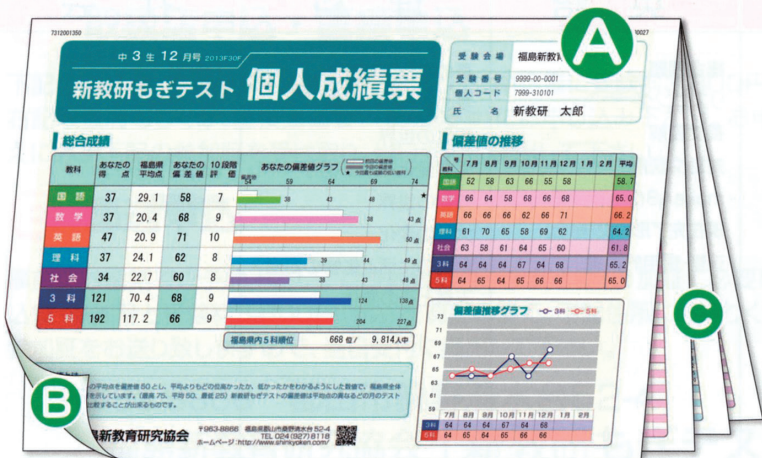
7312001350

中 3 生 12 月号 2013F30F

新教研もぎテスト 個人成績票

| 受験会場 | 福島新教 |
|---|---|
| 受験番号 | 9999-00-0001 |
| 個人コード | 7999-310101 |
| 氏名 | 新教研 太郎 |

A

総合成績

| 教科 | あなたの得点 | 福島県平均点 | あなたの偏差値 | 10段階評価 | あなたの偏差値グラフ |
|---|---|---|---|---|---|
| 国語 | 37 | 29.1 | 58 | 7 | 38 42 46 |
| 数学 | 37 | 20.4 | 68 | 9 | 38 43 |
| 英語 | 47 | 20.9 | 71 | 10 | 50 |
| 理科 | 37 | 24.1 | 62 | 8 | 39 44 49 |
| 社会 | 34 | 22.7 | 60 | 8 | 38 43 48 |
| 3科 | 121 | 70.4 | 68 | 9 | 124 135 |
| 5科 | 192 | 117.2 | 66 | 9 | 204 227 |

59 64 69 74

福島県内5科順位 668 位/ 9,814 人中

偏差値の推移

| 教科 | 7月 | 8月 | 9月 | 10月 | 11月 | 12月 | 1月 | 2月 | 平均 |
|---|---|---|---|---|---|---|---|---|---|
| 国語 | 52 | 58 | 63 | 66 | 55 | 58 | | | 58.7 |
| 数学 | 66 | 64 | 58 | 68 | 66 | 68 | | | 65.0 |
| 英語 | 66 | 66 | 66 | 62 | 66 | 71 | | | 66.2 |
| 理科 | 61 | 70 | 65 | 58 | 69 | 62 | | | 64.2 |
| 社会 | 63 | 58 | 61 | 64 | 65 | 60 | | | 61.8 |
| 3科 | 64 | 64 | 64 | 67 | 64 | 68 | | | 65.2 |
| 5科 | 64 | 65 | 64 | 65 | 66 | 66 | | | 65.0 |

偏差値推移グラフ 3科 5科

73 70 67 64 61 58 55

| 7月 | 8月 | 9月 | 10月 | 11月 | 12月 | 1月 | 2月 |
|---|---|---|---|---|---|---|---|
| 3科 64 | 64 | 64 | 67 | 64 | 68 | | |
| 5科 64 | 65 | 64 | 65 | 66 | 66 | | |

C

B

新教育研究協会 〒963-8666 福島県郡山市 TEL 024(927)8118 ホームページ http://www.shinkyoken.com/